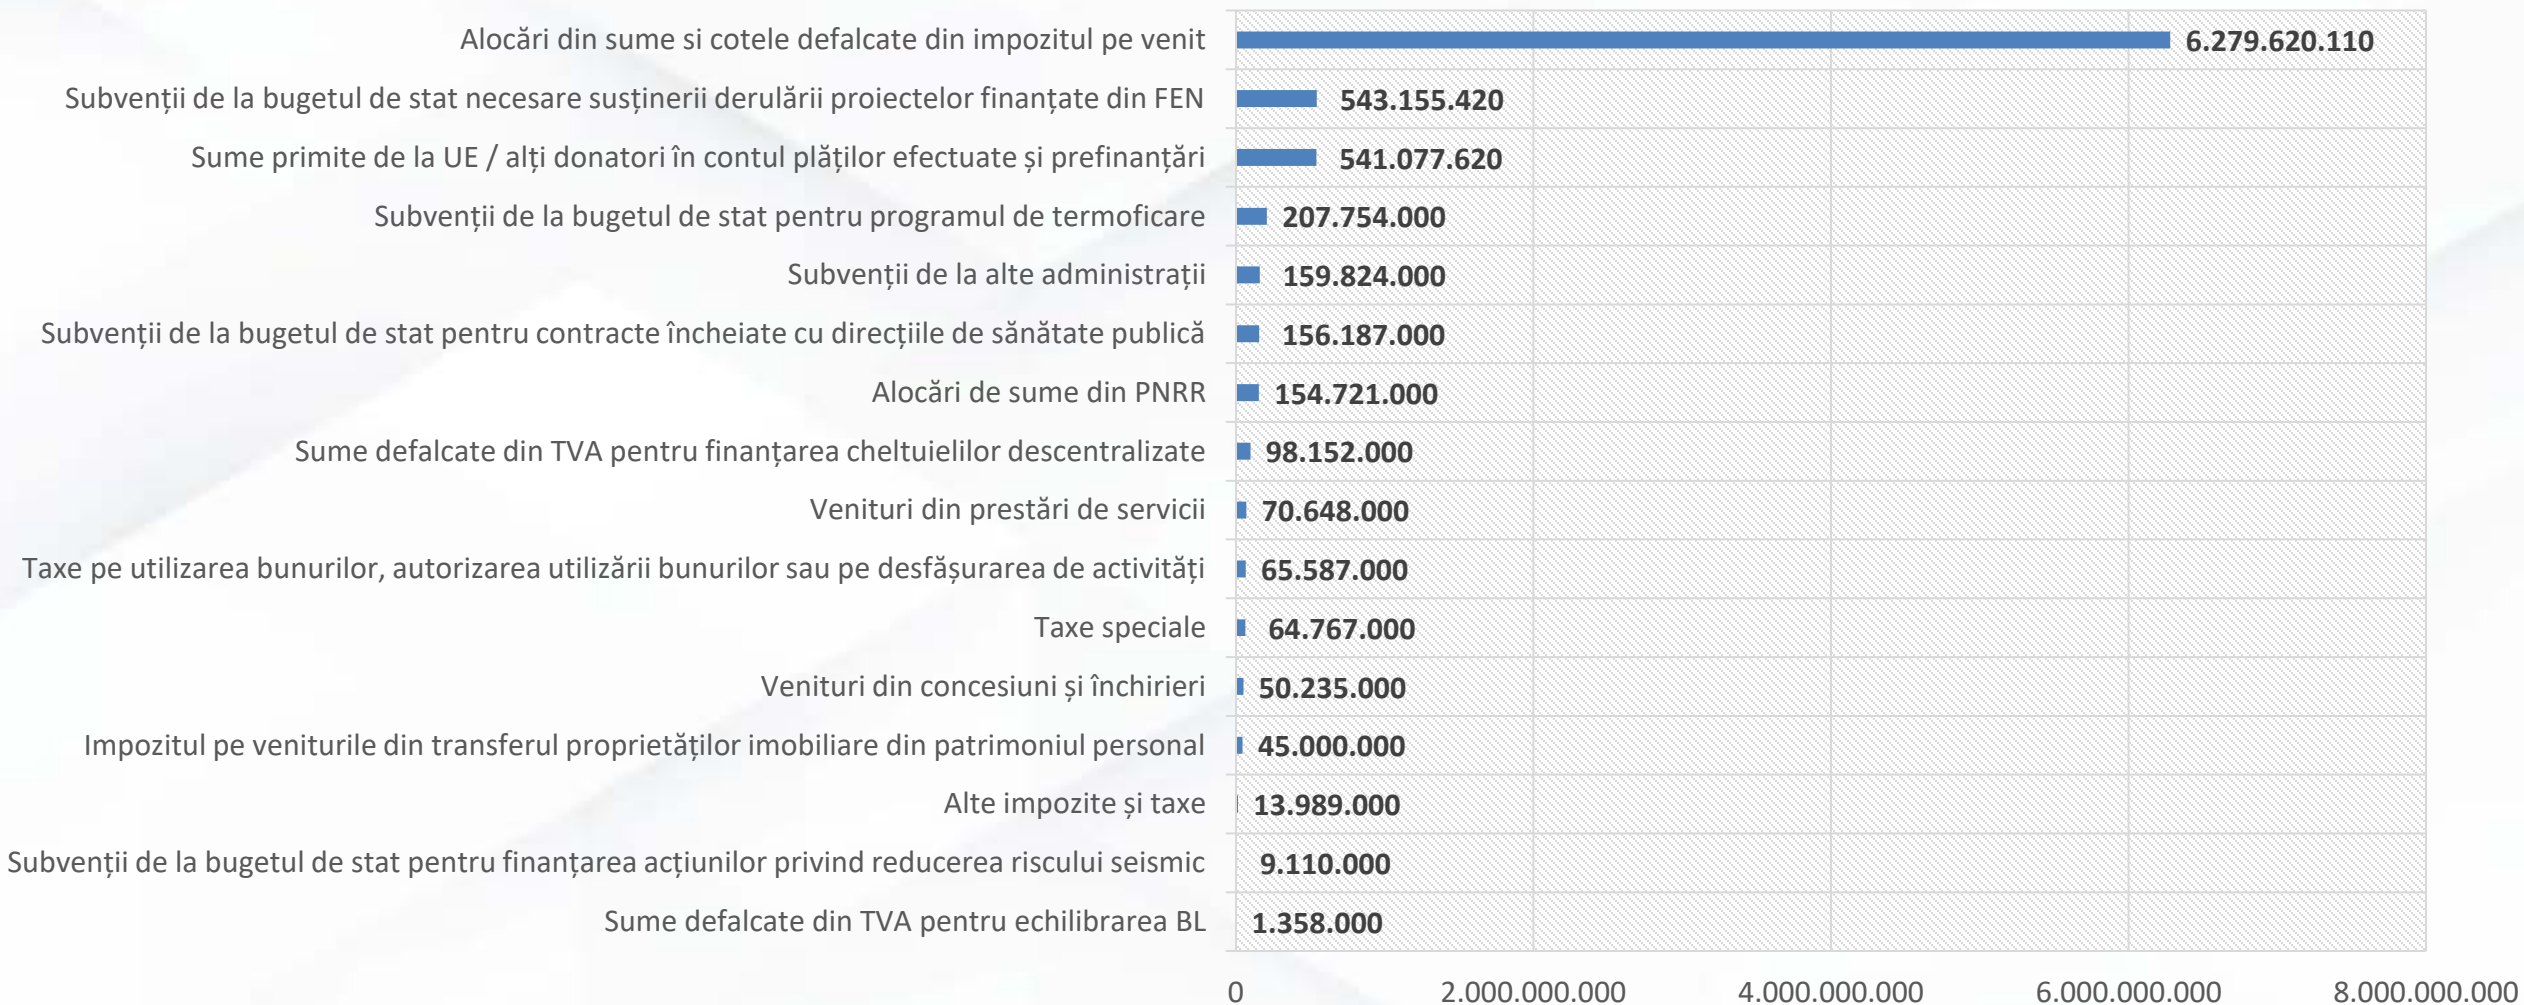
Alocări din sume si cotele defalcate din impozitul pe venit 6.279.620.110

Subvenții de la bugetul de stat necesare susținerii derulării proiectelor finanțate din FEN 543.155.420

Sume primite de la UE / alți donatori în contul plăților efectuate și prefinanțări 541.077.620

Subvenții de la bugetul de stat pentru programul de termoficare 207.754.000

Subvenții de la alte administrații 159.824.000

Subvenții de la bugetul de stat pentru contracte încheiate cu direcțiile de sănătate publică 156.187.000

Alocări de sume din PNRR 154.721.000

Sume defalcate din TVA pentru finanțarea cheltuielilor descentralizate 98.152.000

Venituri din prestări de servicii 70.648.000

Taxe pe utilizarea bunurilor, autorizarea utilizării bunurilor sau pe desfășurarea de activități 65.587.000

Taxe speciale 64.767.000

Venituri din concesiuni și închirieri 50.235.000

Impozitul pe veniturile din transferul proprietăților imobiliare din patrimoniul personal 45.000.000

Alte impozite și taxe 13.989.000

Subvenții de la bugetul de stat pentru finanțarea acțiunilor privind reducerea riscului seismic 9.110.000

Sume defalcate din TVA pentru echilibrarea BL 1.358.000

0 2.000.000.000 4.000.000.000 6.000.000.000 8.000.000.000